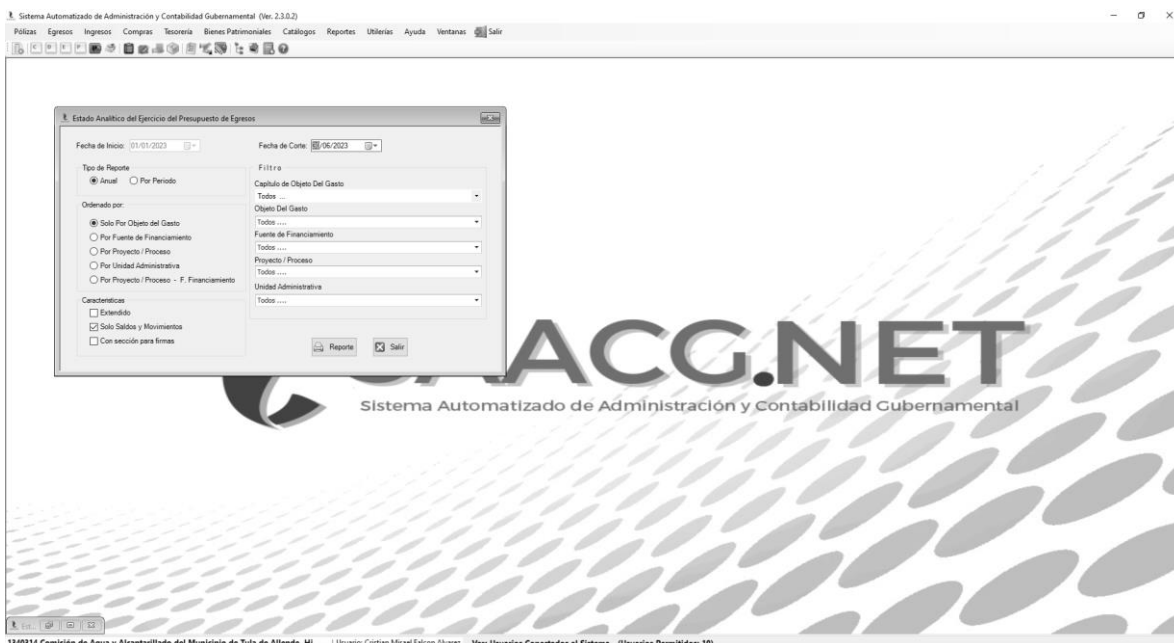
Sistema Automatizado de Administración y Contabilidad Gubernamental (Ver. 2.3.0.2)

Pólizas Egresos Ingresos Compras Tesorería Bienes Patrimoniales Catálogos Reportes Utilerías Ayuda Ventanas Salir

Estado Analítico del Ejercicio del Presupuesto de Egresos

Fecha de Inicio: 01/01/2023

Fecha de Corte: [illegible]/06/2023

Tipo de Reporte
Anual
Por Periodo

Ordenado por:
Solo Por Objeto del Gasto
Por Fuente de Financiamiento
Por Proyecto / Proceso
Por Unidad Administrativa
Por Proyecto / Proceso - F. Financiamiento

Caracteristicas
Extendido
Solo Saldos y Movimientos
Con sección para firmas

Filtro
Capitulo de Objeto Del Gasto
Todos ...
Objeto Del Gasto
Todos ....
Fuente de Financiamiento
Todos ....
Proyecto / Proceso
Todos ....
Unidad Administrativa
Todos ....

Reporte
Salir

ACG.NET
Sistema Automatizado de Administración y Contabilidad Gubernamental

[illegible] Comisión de Agua y Alcantarillado del Municipio de Tula de Allende, Hi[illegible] | Usuario: Cristian Misael Falcon Alvarez | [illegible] Usuarios Conectados al Sistema (Usuarios Permitidos: 10)